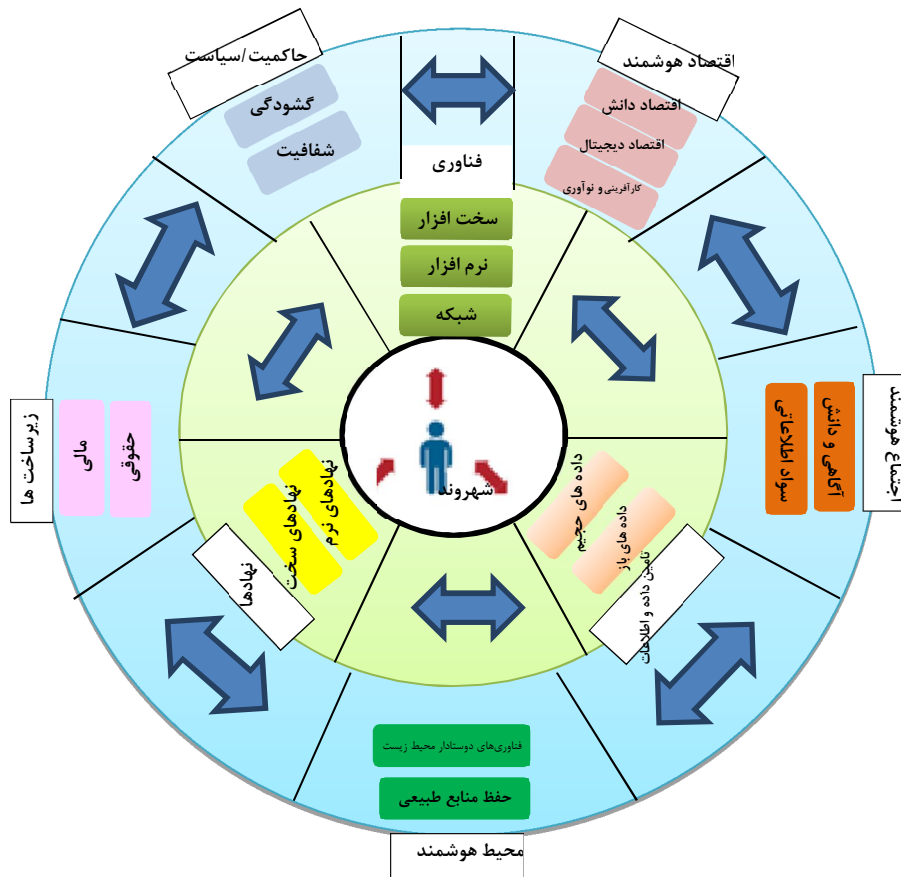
حاکمیت/سیاست
گشودگی
شفافیت
فناوری
سخت افزار
نرم افزار
شبکه
اقتصاد هوشمند
اقتصاد دانش
اقتصاد دیجیتال
کارآفرینی و نوآوری
اجتماع هوشمند
آگاهی و دانش
سواد اطلاعاتی
زیرساخت ها
مالی
حقوقی
شهروند
نهادهای نرم
نهادهای سخت
نهادها
داده های حجیم
داده های باز
تأمین داده و اطلاعات
فناوری‌های دوستدار محیط زیست
حفظ منابع طبیعی
محیط هوشمند